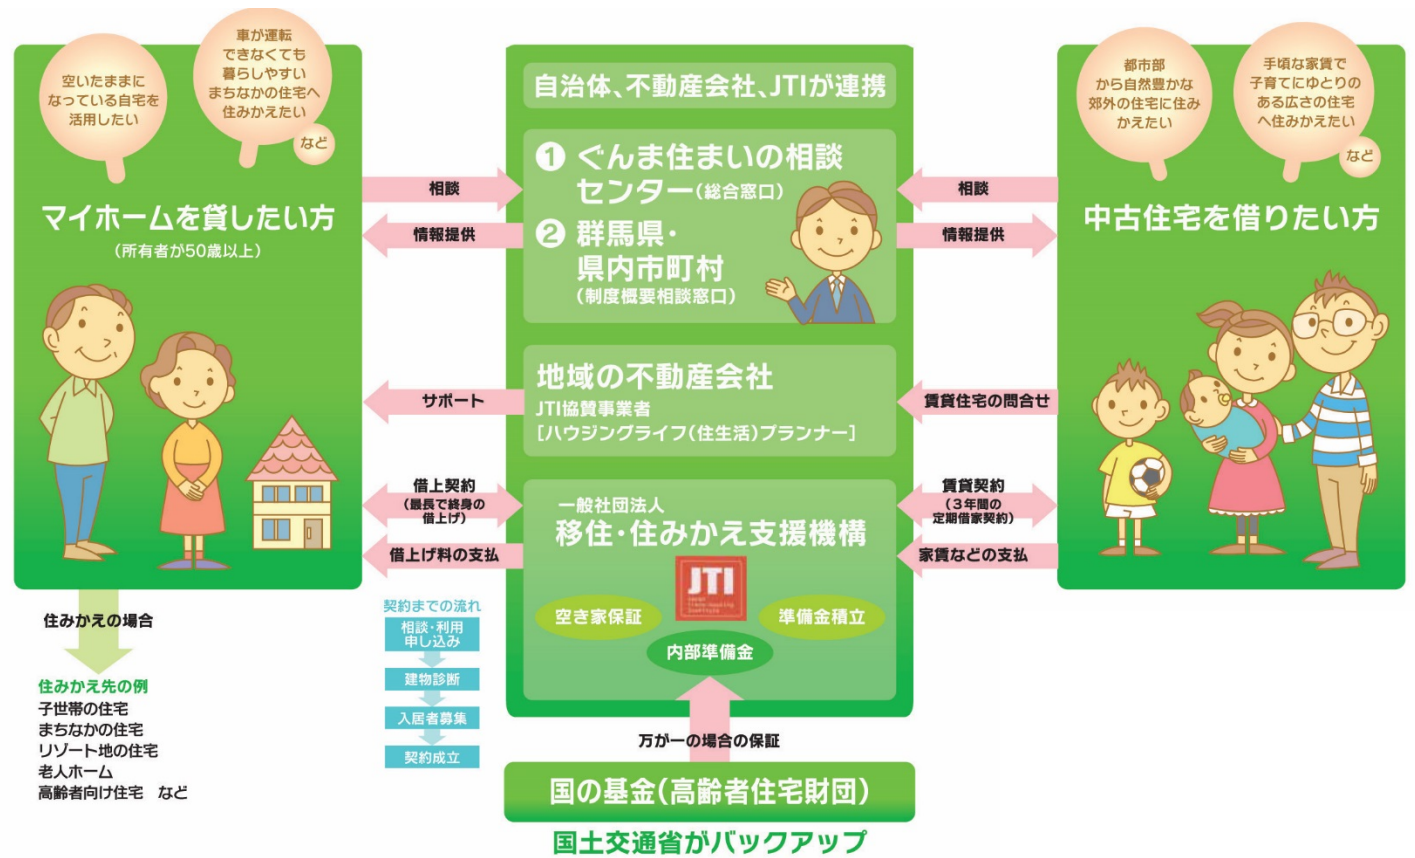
空いたままになっている自宅を活用したい

車が運転できなくても暮らしやすいまちなかの住宅へ住みかえたい

など

マイホームを貸したい方
（所有者が50歳以上）

自治体、不動産会社、JTIが連携

❶ ぐんま住まいの相談センター（総合窓口）

❷ 群馬県・県内市町村（制度概要相談窓口）

都市部から自然豊かな郊外の住宅に住みかえたい

手頃な家賃で子育てにゆとりのある広さの住宅へ住みかえたい

など

中古住宅を借りたい方

相談

情報提供

相談

情報提供

地域の不動産会社
JTI協賛事業者
［ハウジングライフ（住生活）プランナー］

サポート

賃貸住宅の問合せ

借上契約
（最長で終身の借上げ）

借上げ料の支払

一般社団法人
移住・住みかえ支援機構

JTI

空き家保証

準備金積立

内部準備金

賃貸契約
（3年間の定期借家契約）

家賃などの支払

住みかえの場合

住みかえ先の例
子世帯の住宅
まちなかの住宅
リゾート地の住宅
老人ホーム
高齢者向け住宅　など

契約までの流れ
相談・利用申し込み
建物診断
入居者募集
契約成立

万が一の場合の保証

国の基金（高齢者住宅財団）

国土交通省がバックアップ